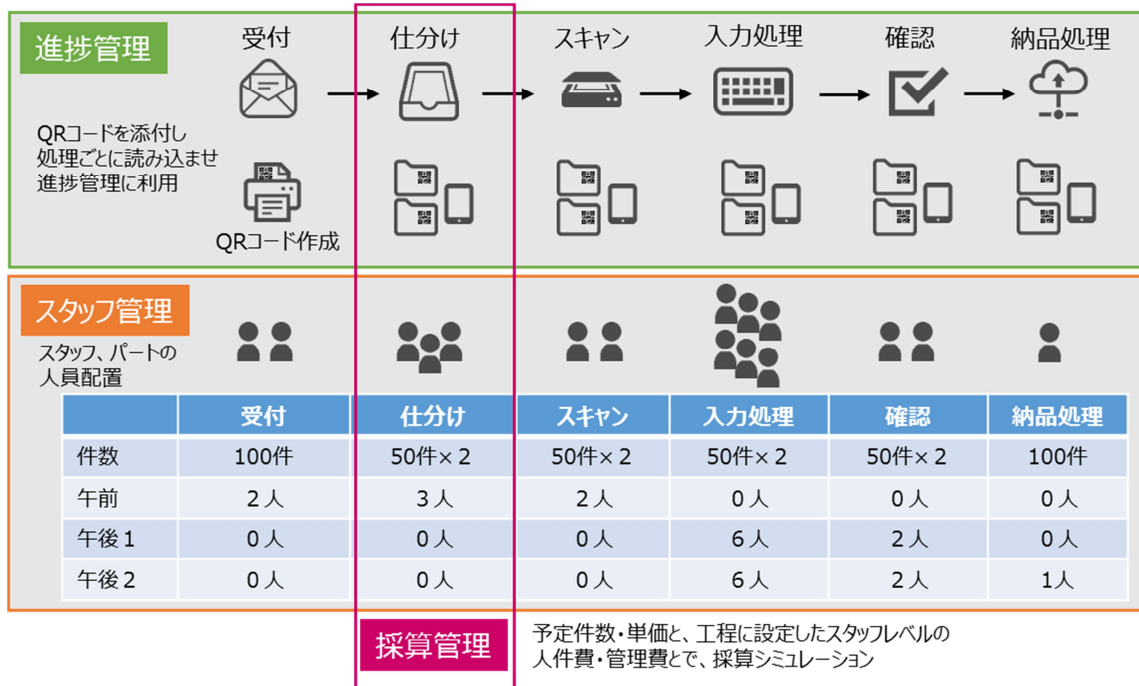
進捗管理

受付 仕分け スキャン 入力処理 確認 納品処理

QRコードを添付し処理ごとに読み込ませ進捗管理に利用

QRコード作成

スタッフ管理

スタッフ、パートの人員配置

| | 受付 | 仕分け | スキャン | 入力処理 | 確認 | 納品処理 |
|---|---|---|---|---|---|---|
| 件数 | 100件 | 50件×2 | 50件×2 | 50件×2 | 50件×2 | 100件 |
| 午前 | 2人 | 3人 | 2人 | 0人 | 0人 | 0人 |
| 午後1 | 0人 | 0人 | 0人 | 6人 | 2人 | 0人 |
| 午後2 | 0人 | 0人 | 0人 | 6人 | 2人 | 1人 |

採算管理

予定件数・単価と、工程に設定したスタッフレベルの人件費・管理費とで、採算シミュレーション